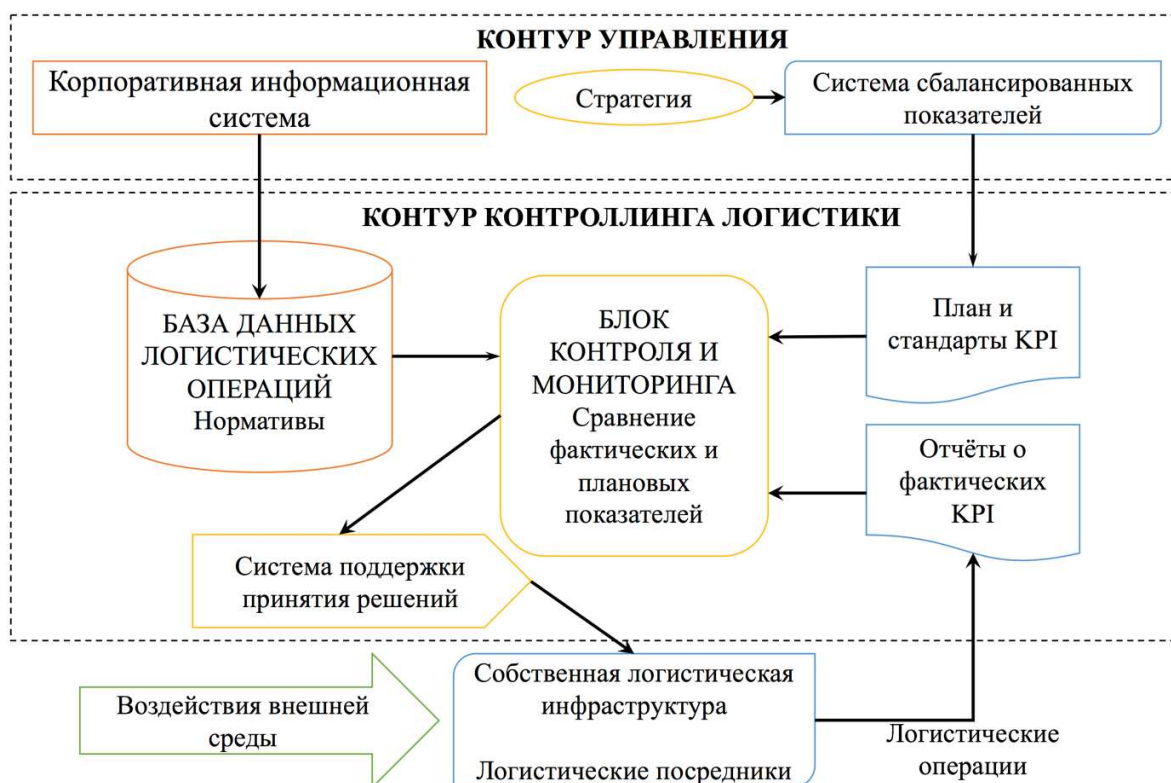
КОНТУР УПРАВЛЕНИЯ

Корпоративная информационная система

Стратегия

Система сбалансированных показателей

КОНТУР КОНТРОЛЛИНГА ЛОГИСТИКИ

БАЗА ДАННЫХ ЛОГИСТИЧЕСКИХ ОПЕРАЦИЙ
Нормативы

БЛОК КОНТРОЛЯ И МОНИТОРИНГА
Сравнение фактических и плановых показателей

План и стандарты KPI

Отчёты о фактических KPI

Система поддержки принятия решений

Воздействия внешней среды

Собственная логистическая инфраструктура

Логистические посредники

Логистические операции